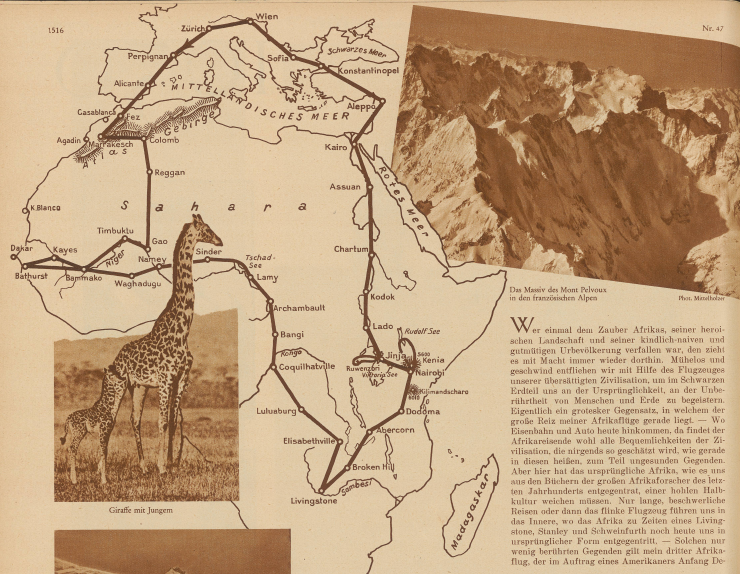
1516

Nr. 47

Wien
Zürich
Perpignan
Schwarzes Meer
Sofia
Konstantinopel
Alicante
Casablanca
Fez
MITTELLÄNDISCHES MEER
Aleppo
Agadir
Marrakesch
Atlas
Gebirge
Colomb
Kairo
Reggan
Assuan
Rotes Meer
K. Blanco
Sahara
Timbuktu
Chartum
Dakar
Kayes
Gao
Sinder
Tschad-See
Bathurst
Bamako
Niger
Namey
Lamy
Waghadugu
Archambault
Kodok
Bangi
Lado
Rudolf-See
Kongo
Coquilhatville
Jinja
Kenia
Ruwenzori
Viktoria-See
Nairobi
Kilimandscharo
Luluaburg
Dodoma
Elisabethville
Abercorn
Broken Hill
Livingstone
Sambesi
Madagaskar

Das Massiv des Mont Pelvoux in den französischen Alpen

Phot. Meisthofer

Giraffe mit Jungem

Wer einmal dem Zauber Afrikas, seiner heroischen Landschaft und seiner kindlich-naiven und gutmütigen Urbevölkerung verfallen war, den zieht es mit Macht immer wieder dorthin. Mühelos und geschwind entfliehen wir mit Hilfe des Flugzeuges unserer übersättigten Zivilisation, um im Schwarzen Erdteil uns an der Ursprünglichkeit, an der Unberührtheit von Menschen und Erde zu begeistern. Eigentlich ein grotesker Gegensatz, in welchem der große Reiz meiner Afrikaflüge gerade liegt. — Wo Eisenbahn und Auto heute hinkommen, da findet der Afrikareisende wohl alle Bequemlichkeiten der Zivilisation, die nirgends so geschätzt wird, wie gerade in diesen heißen, zum Teil ungesunden Gegenden. Aber hier hat das ursprüngliche Afrika, wie es uns aus den Büchern der großen Afrikaforscher des letzten Jahrhunderts entgegentrat, einer hohlen Halbkultur weichen müssen. Nur lange, beschwerliche Reisen oder dann das flinke Flugzeug führen uns in das Innere, wo das Afrika zu Zeiten eines Livingstone, Stanley und Schweinfurth noch heute uns in ursprünglicher Form entgegentritt. — Solchen nur wenig berührten Gegenden gilt mein dritter Afrikaflug, der im Auftrag eines Amerikaners Anfang De-